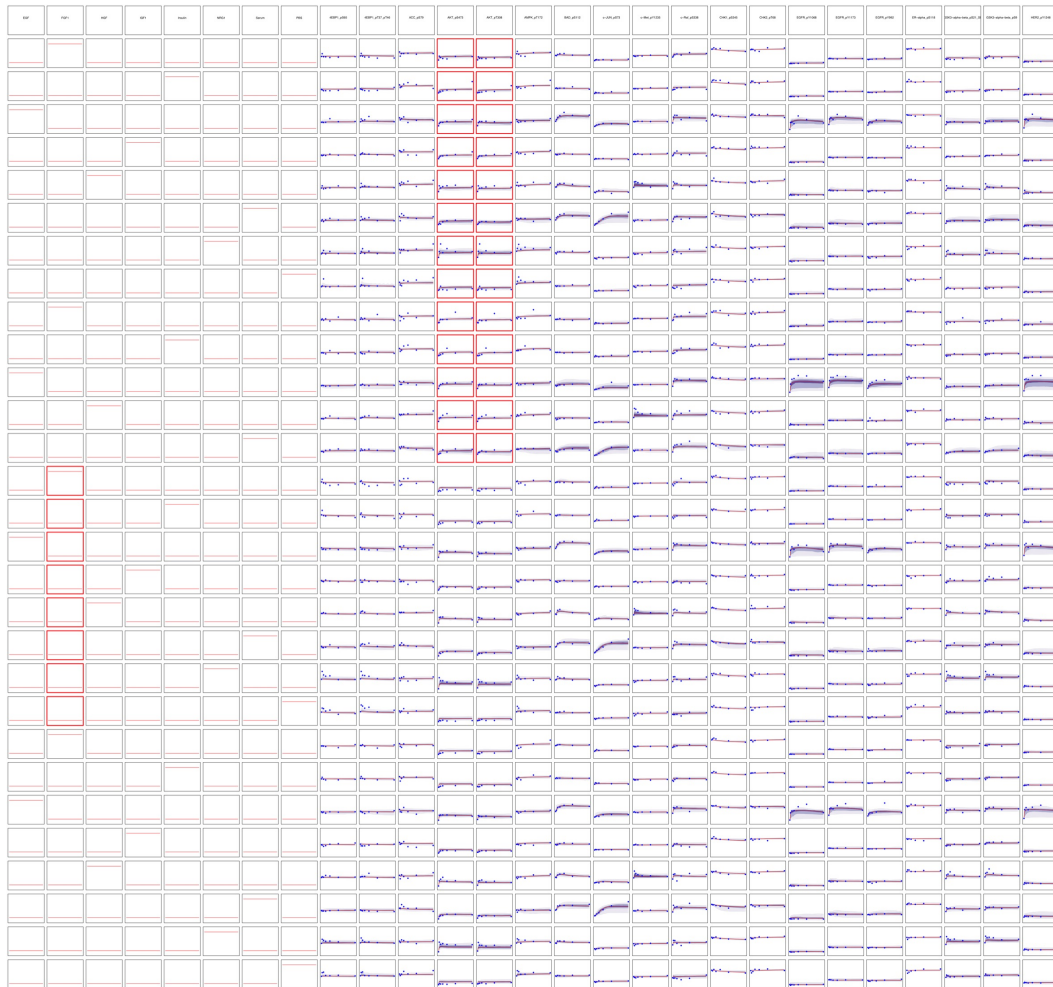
EGF

FGF1

HGF

IGF1

Insulin

NRG1

Serum

PBS

4EBP1_pS65

4EBP1_pT37_pT46

ACC_pS79

AKT_pS473

AKT_pT308

AMPK_pT172

BAD_pS112

c-JUN_pS73

c-Met_pY1235

c-Raf_pS338

CHK1_pS345

CHK2_pT68

EGFR_pY1068

EGFR_pY1173

EGFR_pY992

ER-alpha_pS118

GSK3-alpha-beta_pS21_S9

GSK3-alpha-beta_pS9

HER2_pY1248